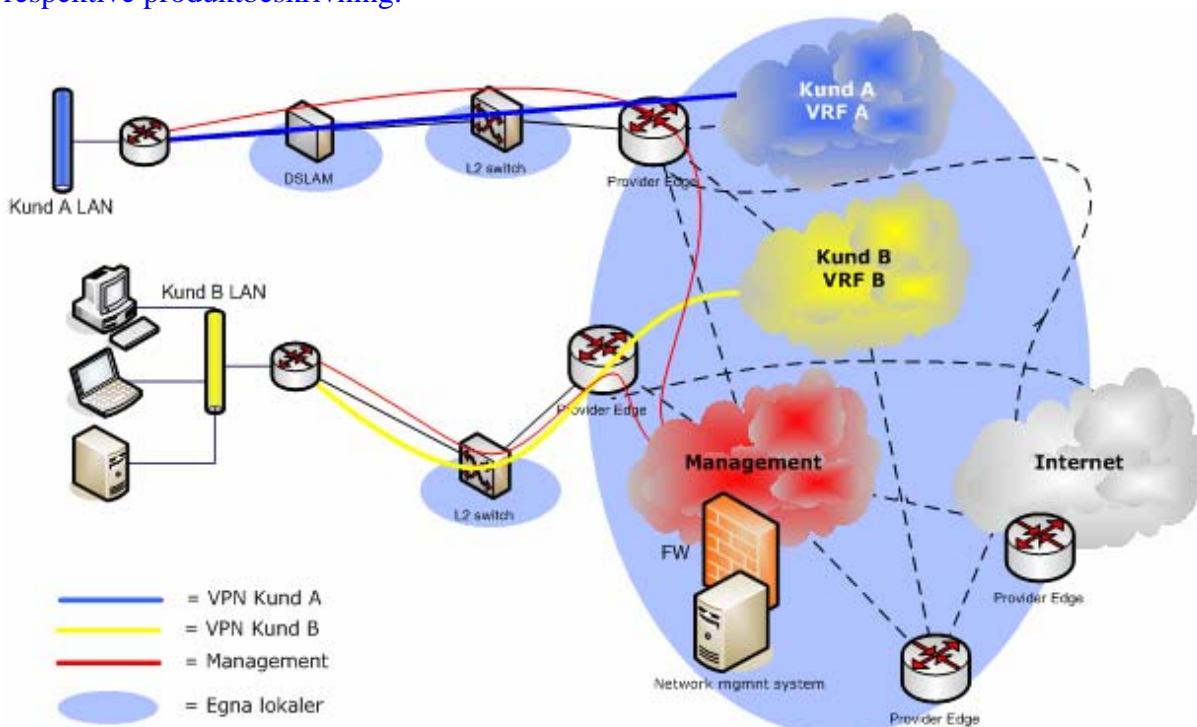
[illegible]

Kund A VRF A

Kund A LAN

DSLAM

L2 switch

Provider Edge

Kund B VRF B

Kund B LAN

Provider Edge

L2 switch

Management

Internet

FW

Provider Edge

Network mgmnt system

Provider Edge

= VPN Kund A

= VPN Kund B

= Management

= Egna lokaler